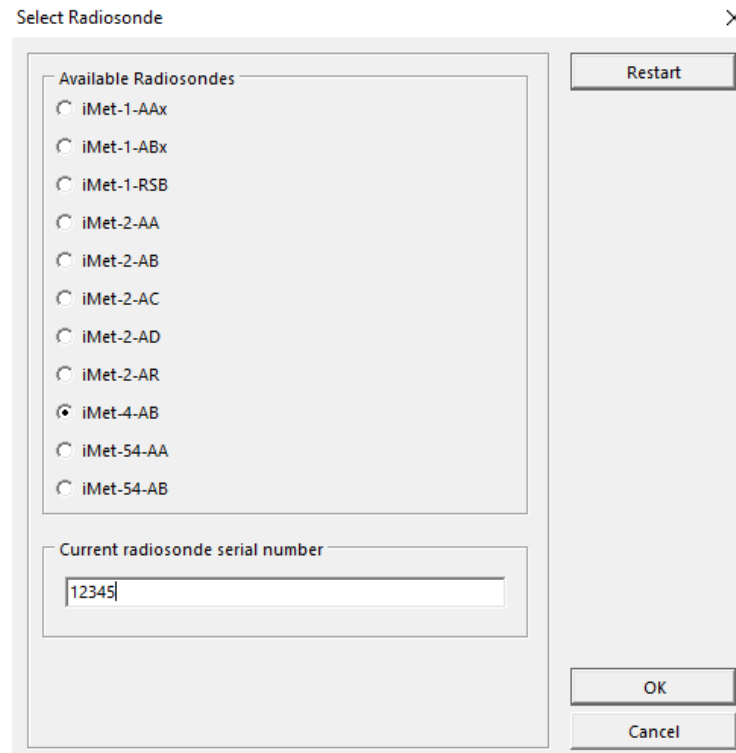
Select Radiosonde

Available Radiosondes
iMet-1-AAx
iMet-1-ABx
iMet-1-RSB
iMet-2-AA
iMet-2-AB
iMet-2-AC
iMet-2-AD
iMet-2-AR
iMet-4-AB
iMet-54-AA
iMet-54-AB

Current radiosonde serial number
12345

Restart

OK

Cancel